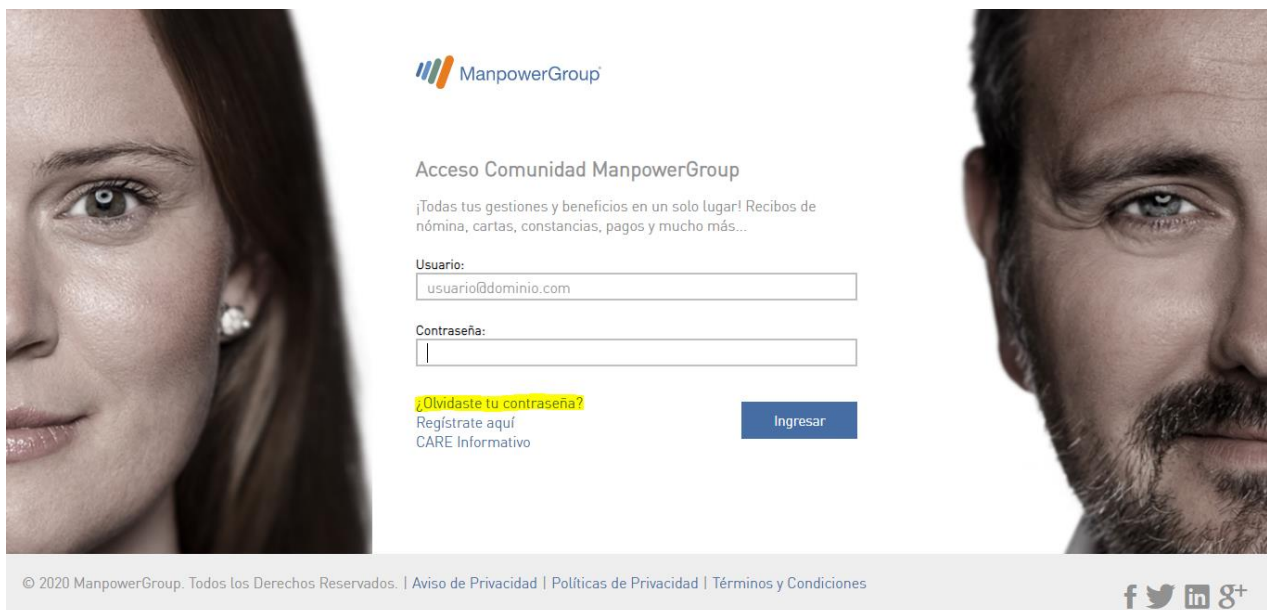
ManpowerGroup

Acceso Comunidad ManpowerGroup

¡Todas tus gestiones y beneficios en un solo lugar! Recibos de nómina, cartas, constancias, pagos y mucho más...

Usuario:
usuario@dominio.com

Contraseña:

¿Olvidaste tu contraseña?
Regístrate aquí
CARE Informativo

Ingresar

© 2020 ManpowerGroup. Todos los Derechos Reservados. | Aviso de Privacidad | Políticas de Privacidad | Términos y Condiciones

f in g+